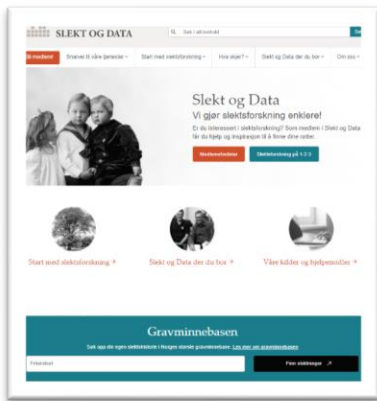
SLEKT OG DATA

Søk i alt innhold

Bli medlem!

Snarvei til våre tjenester

Start med slektsforskning

Hva skjer?

Slekt og Data der du bor

Om oss

Slekt og Data

Vi gjør slektsforskning enklere!

Er du interessert i slektsforskning? Som medlem i Slekt og Data får du hjelp og inspirasjon til å finne dine røtter.

Medlemsfordeler

Slektsforskning på 1-2-3

Start med slektsforskning →

Slekt og Data der du bor →

Våre kilder og hjelpemidler →

Gravminnebasen

Søk opp din egen slektshistorie i Norges største gravminnebase. Les mer om gravminnebasen

Fritekstsøk

Finn slektninger ↗